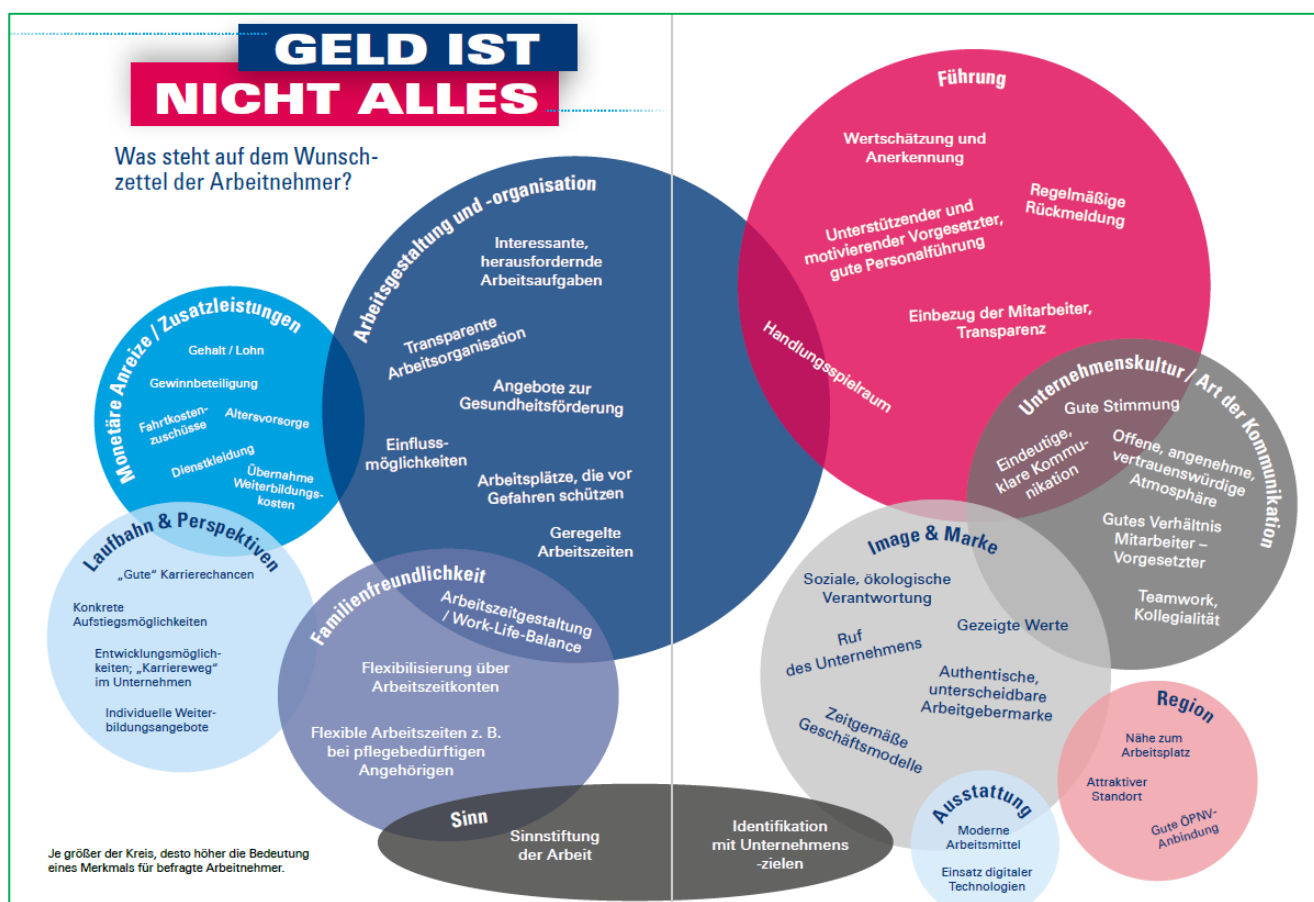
GELD IST
NICHT ALLES

Was steht auf dem Wunschzettel der Arbeitnehmer?

Arbeitsgestaltung und -organisation

Interessante, herausfordernde Arbeitsaufgaben

Transparente Arbeitsorganisation

Angebote zur Gesundheitsförderung

Einflussmöglichkeiten

Arbeitsplätze, die vor Gefahren schützen

Geregelte Arbeitszeiten

Monetäre Anreize / Zusatzleistungen

Gehalt / Lohn

Gewinnbeteiligung

Fahrtkostenzuschüsse

Altersvorsorge

Dienstkleidung

Übernahme Weiterbildungskosten

Laufbahn & Perspektiven

„Gute" Karrierechancen

Konkrete Aufstiegsmöglichkeiten

Entwicklungsmöglichkeiten; „Karriereweg" im Unternehmen

Individuelle Weiterbildungsangebote

Familienfreundlichkeit

Arbeitszeitgestaltung / Work-Life-Balance

Flexibilisierung über Arbeitszeitkonten

Flexible Arbeitszeiten z. B. bei pflegebedürftigen Angehörigen

Sinn

Sinnstiftung der Arbeit

Identifikation mit Unternehmens -zielen

Führung

Wertschätzung und Anerkennung

Regelmäßige Rückmeldung

Unterstützender und motivierender Vorgesetzter, gute Personalführung

Einbezug der Mitarbeiter, Transparenz

Handlungsspielraum

Unternehmenskultur / Art der Kommunikation

Gute Stimmung

Eindeutige, klare Kommunikation

Offene, angenehme, vertrauenswürdige Atmosphäre

Gutes Verhältnis Mitarbeiter – Vorgesetzter

Teamwork, Kollegialität

Image & Marke

Soziale, ökologische Verantwortung

Ruf des Unternehmens

Gezeigte Werte

Authentische, unterscheidbare Arbeitgebermarke

Zeitgemäße Geschäftsmodelle

Region

Nähe zum Arbeitsplatz

Attraktiver Standort

Gute ÖPNV-Anbindung

Ausstattung

Moderne Arbeitsmittel

Einsatz digitaler Technologien

Je größer der Kreis, desto höher die Bedeutung eines Merkmals für befragte Arbeitnehmer.